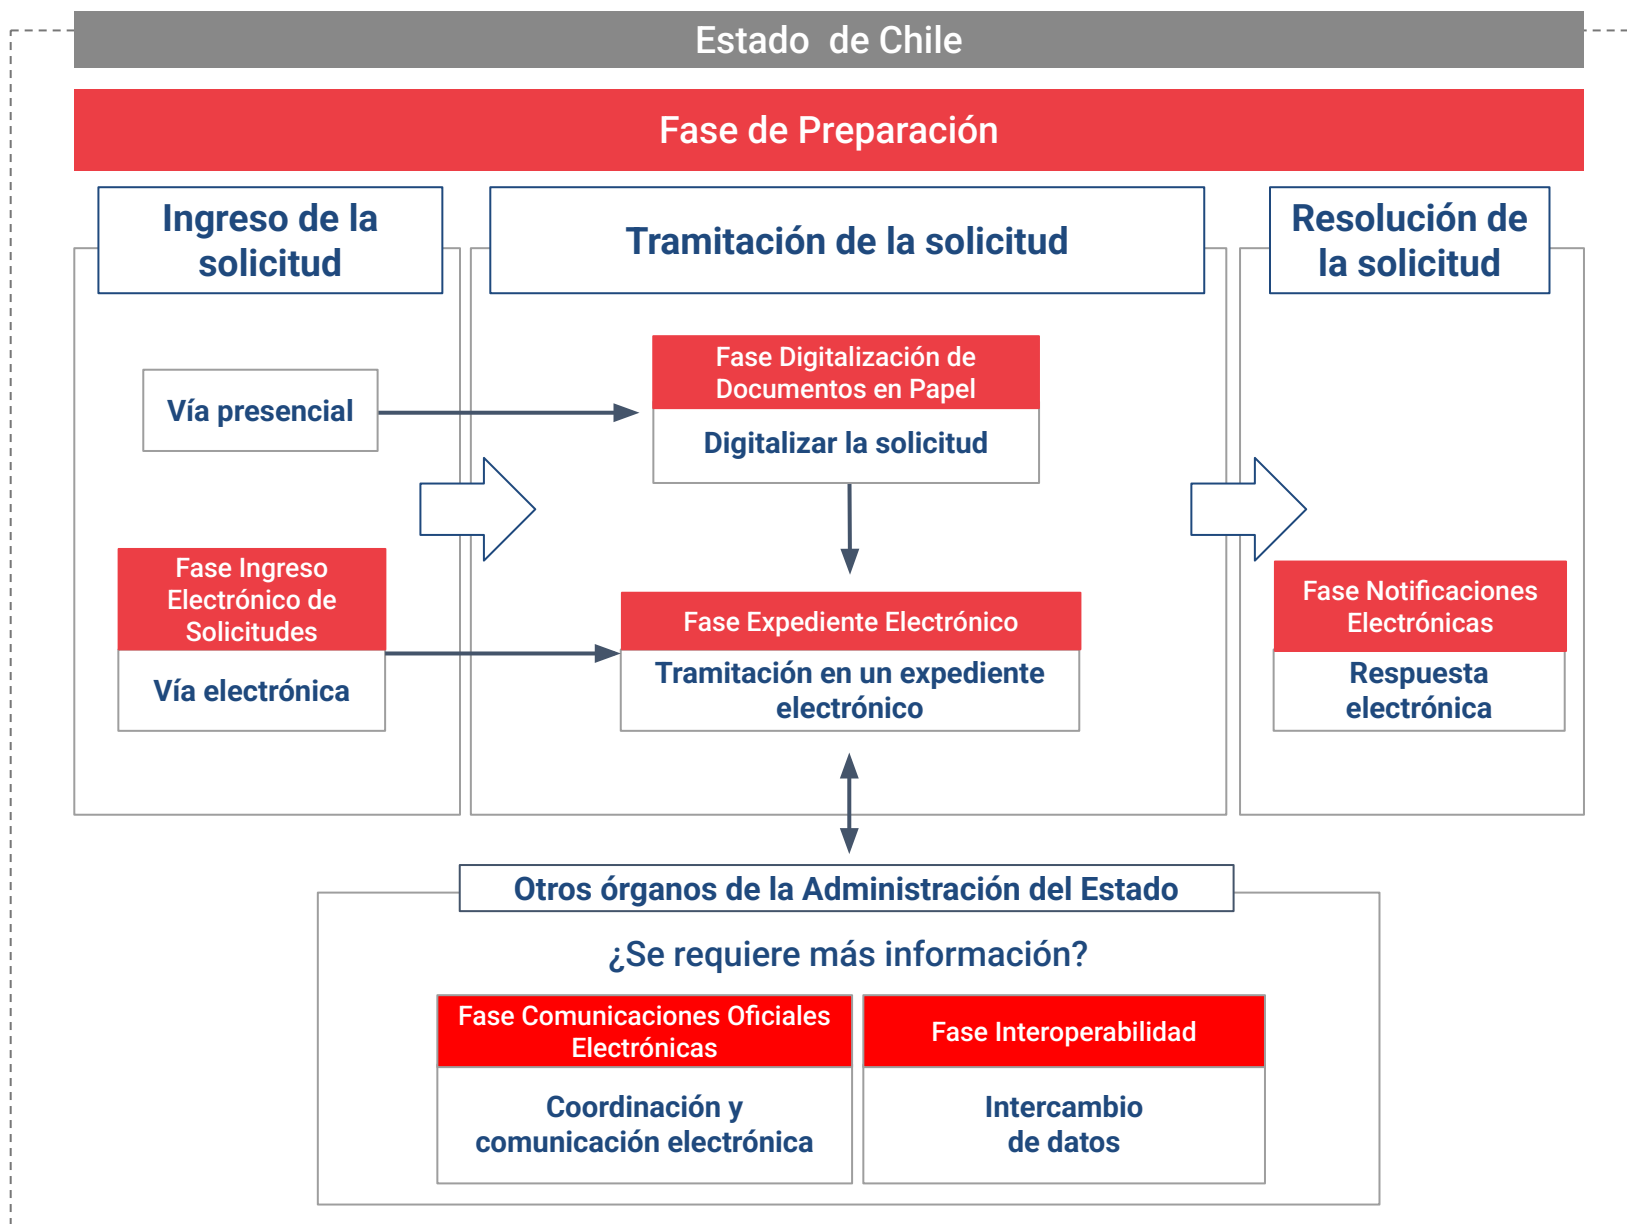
Estado de Chile

Fase de Preparación

Ingreso de la solicitud

Tramitación de la solicitud

Resolución de la solicitud

Vía presencial

Fase Digitalización de Documentos en Papel

Digitalizar la solicitud

Fase Ingreso Electrónico de Solicitudes

Vía electrónica

Fase Expediente Electrónico

Tramitación en un expediente electrónico

Fase Notificaciones Electrónicas

Respuesta electrónica

Otros órganos de la Administración del Estado

¿Se requiere más información?

Fase Comunicaciones Oficiales Electrónicas

Coordinación y comunicación electrónica

Fase Interoperabilidad

Intercambio de datos